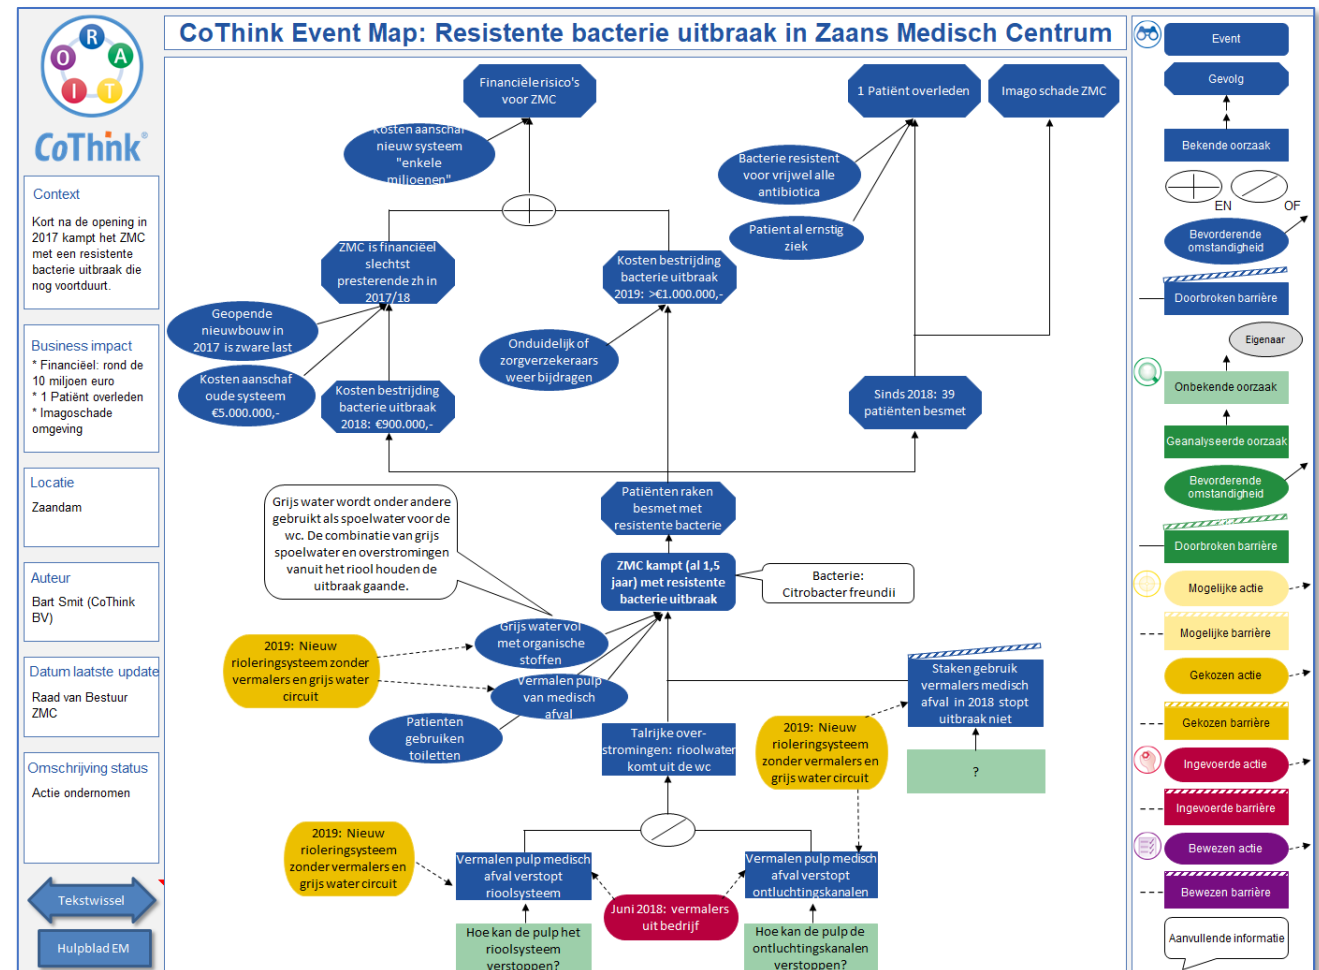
CoThink Event Map: Resistente bacterie uitbraak in Zaans Medisch Centrum

O R A I T
CoThink®

Context

Kort na de opening in 2017 kampt het ZMC met een resistente bacterie uitbraak die nog voortduurt.

Business impact

* Financiëel: rond de 10 miljoen euro
* 1 Patiënt overleden
* Imagoschade omgeving

Locatie

Zaandam

Auteur

Bart Smit (CoThink BV)

Datum laatste update

Raad van Bestuur ZMC

Omschrijving status

Actie ondernomen

Tekstwissel

Hulpblad EM

Financiële risico's voor ZMC

Kosten aanschaf nieuw systeem "enkele miljoenen"

1 Patiënt overleden

Imago schade ZMC

Bacterie resistent voor vrijwel alle antibiotica

Patient al ernstig ziek

ZMC is financiëel slechtst presterende zh in 2017/18

Kosten bestrijding bacterie uitbraak 2019: >€1.000.000,-

Geopende nieuwbouw in 2017 is zware last

Onduidelijk of zorgverzekeraars weer bijdragen

Kosten aanschaf oude systeem €5.000.000,-

Kosten bestrijding bacterie uitbraak 2018: €900.000,-

Sinds 2018: 39 patiënten besmet

Grijs water wordt onder andere gebruikt als spoelwater voor de wc. De combinatie van grijs spoelwater en overstromingen vanuit het riool houden de uitbraak gaande.

Patiënten raken besmet met resistente bacterie

ZMC kampt (al 1,5 jaar) met resistente bacterie uitbraak

Bacterie: Citrobacter freundii

2019: Nieuw rioleringsysteem zonder vermalers en grijs water circuit

Grijs water vol met organische stoffen

Vermalen pulp van medisch afval

Staken gebruik vermalers medisch afval in 2018 stopt uitbraak niet

Patienten gebruiken toiletten

Talrijke over-stromingen: rioolwater komt uit de wc

2019: Nieuw rioleringsysteem zonder vermalers en grijs water circuit

?

2019: Nieuw rioleringsysteem zonder vermalers en grijs water circuit

Vermalen pulp medisch afval verstopt rioolsysteem

Juni 2018: vermalers uit bedrijf

Vermalen pulp medisch afval verstopt ontluchtingskanalen

Hoe kan de pulp het rioolsysteem verstoppen?

Hoe kan de pulp de ontluchtingskanalen verstoppen?

Event
Gevolg
Bekende oorzaak
EN
OF
Bevorderende omstandigheid
Doorbroken barrière
Eigenaar
Onbekende oorzaak
Geanalyseerde oorzaak
Bevorderende omstandigheid
Doorbroken barrière
Mogelijke actie
Mogelijke barrière
Gekozen actie
Gekozen barrière
Ingevoerde actie
Ingevoerde barrière
Bewezen actie
Bewezen barrière
Aanvullende informatie